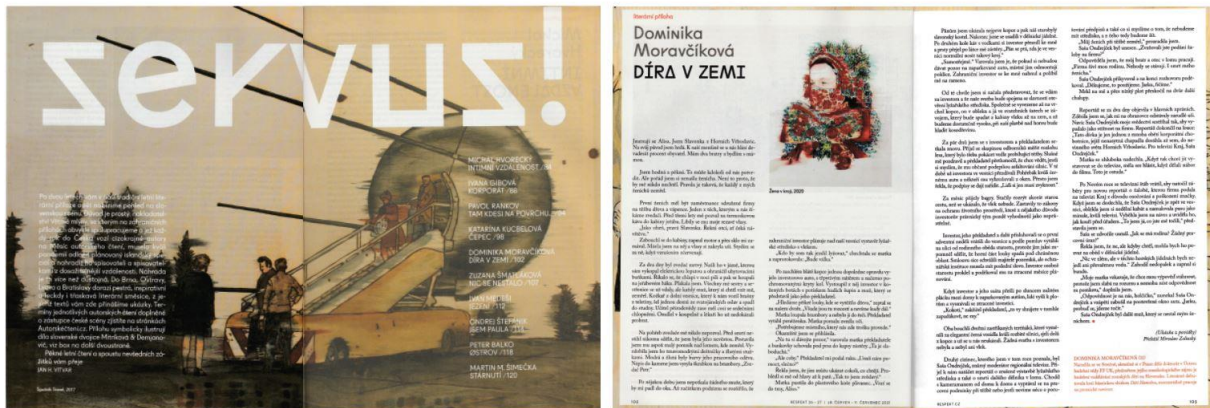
Servus!

MICHAL HVORECKÝ INTIMNÍ VZDÁLENOST /94

IVANA GIBOVÁ KORPORÁT /96

PAVOL RANKOV TAM KDESI NA POVRCHU /94

KATARÍNA KUCBELOVÁ ČEPEC /96

DOMINIKA MORAVČÍKOVÁ DÍRA V ZEMI /102

ZUZANA ŠMATLÁKOVÁ NIC SE NESTALO /107

IVAN MEDEŠI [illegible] /112

ONDREJ ŠTEFÁNIK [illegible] /116

PETER BALKO ŮSTROV /118

MARTIN M. ŠIMEČKA STÁRNUTÍ /120

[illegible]

Literární příloha

Dominika Moravčíková

DÍRA V ZEMI

Žena v kroji, 2020

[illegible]

DOMINIKA MORAVČÍKOVÁ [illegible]

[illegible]

RESPEKT 26 – 27 / 28. ČERVNA – 11. ČERVENCE 2021

102

103

(Ukázka z povídky)
Překlad Miroslav Zelinský

104

105